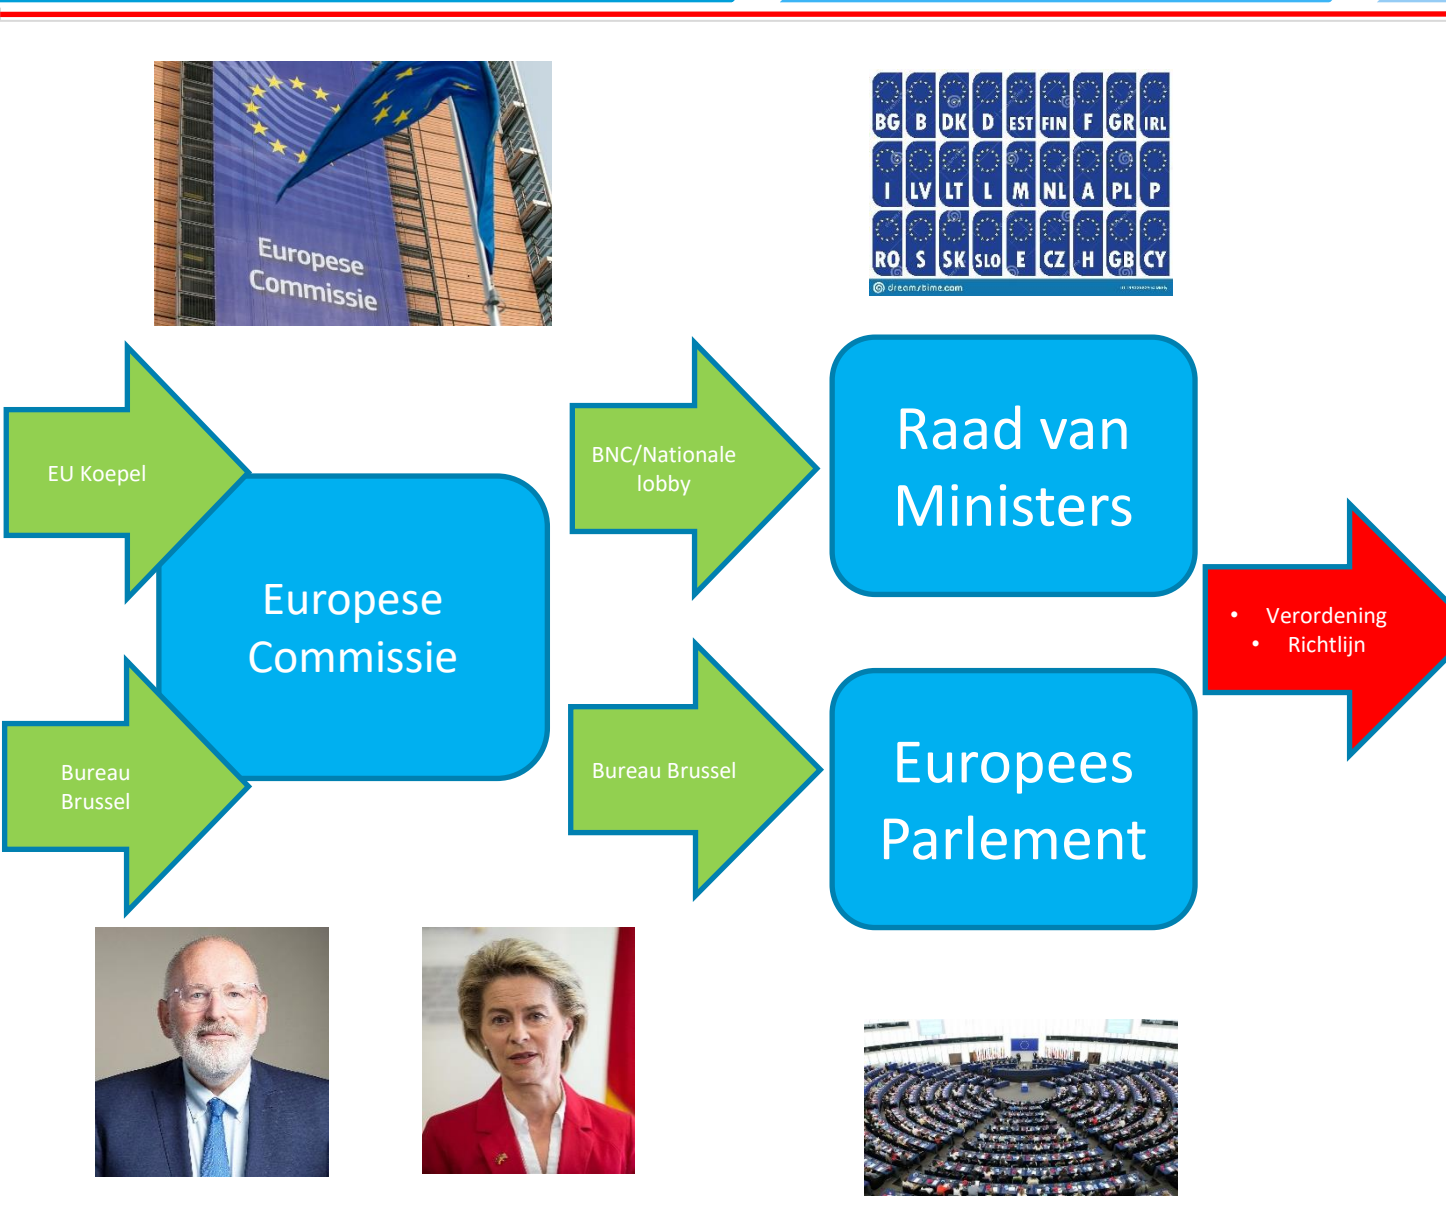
Europese Commissie

BG B DK D EST FIN F GR IRL
I LV LT L M NL A PL P
RO S SK SLO E CZ H GB CY
dreamstime.com

EU Koepel

Bureau Brussel

Europese Commissie

BNC/Nationale lobby

Bureau Brussel

Raad van Ministers

Europees Parlement

• Verordening
• Richtlijn